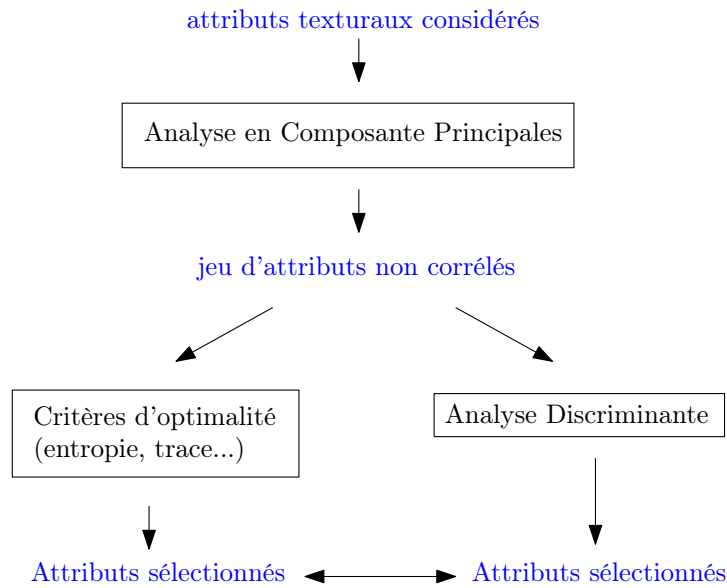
attributs texturaux considérés

Analyse en Composante Principales

jeu d'attributs non corrélés

Critères d'optimalité
(entropie, trace...)

Analyse Discriminante

Attributs sélectionnés

Attributs sélectionnés